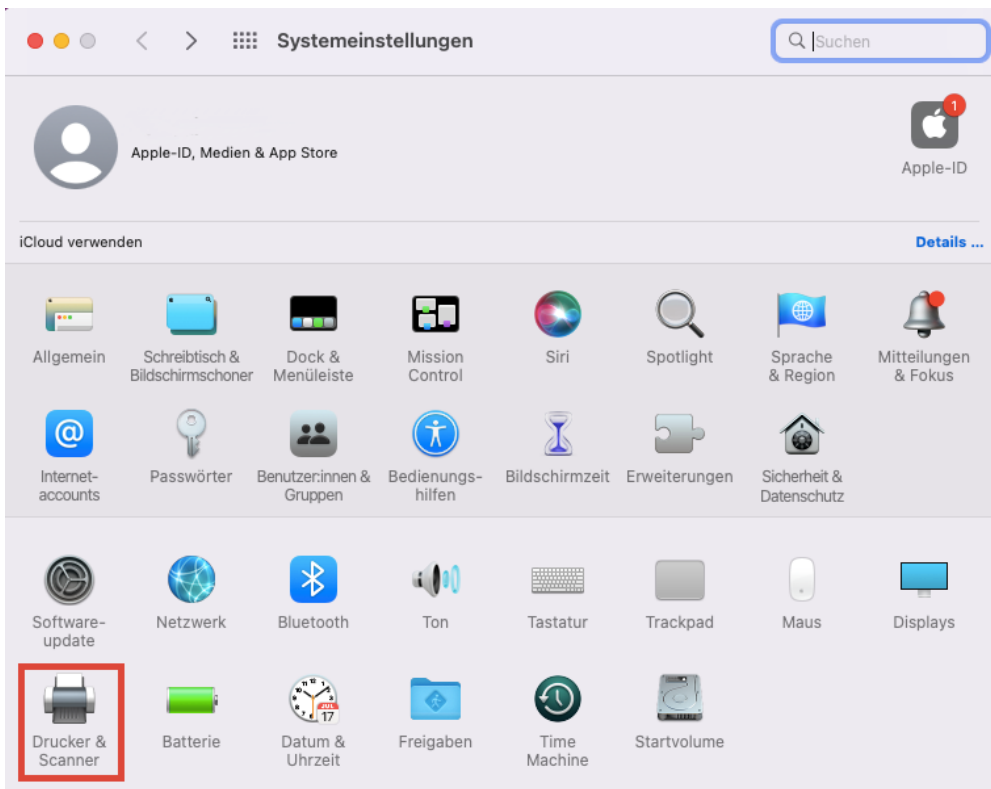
Systemeinstellungen

Suchen

Apple-ID, Medien & App Store

1

Apple-ID

iCloud verwenden

Details ...

Allgemein

Schreibtisch & Bildschirmschoner

Dock & Menüleiste

Mission Control

Siri

Spotlight

Sprache & Region

Mitteilungen & Fokus

Internet-accounts

Passwörter

Benutzer:innen & Gruppen

Bedienungs-hilfen

Bildschirmzeit

Erweiterungen

Sicherheit & Datenschutz

Software-update

Netzwerk

Bluetooth

Ton

Tastatur

Trackpad

Maus

Displays

Drucker & Scanner

Batterie

JUL 17

Datum & Uhrzeit

Freigaben

Time Machine

Startvolume